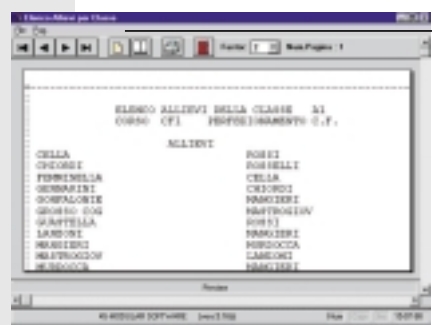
Elenco Allievi per Classe

ELENCO ALLIEVI DELLA CLASSE A1
CORSO CF1 PERFEZIONAMENTO C.F.

ALLIEVI

CELLA
CHIORDI
FEMMINELLA
GENNARINI
GONFALONIE
GROSSO GGG
GUASTELLA
LANDONI
MANGIERI
MASTROGIOV
MURDOCCA

ROSSI
ROSSELLI
CELLA
CHIORDI
MANGIERI
MASTROGIOV
ROSSI
MANGIERI
MURDOCCA
LANDONI
MANGIERI

Fattore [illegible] Num Pagine : 1

Pronto